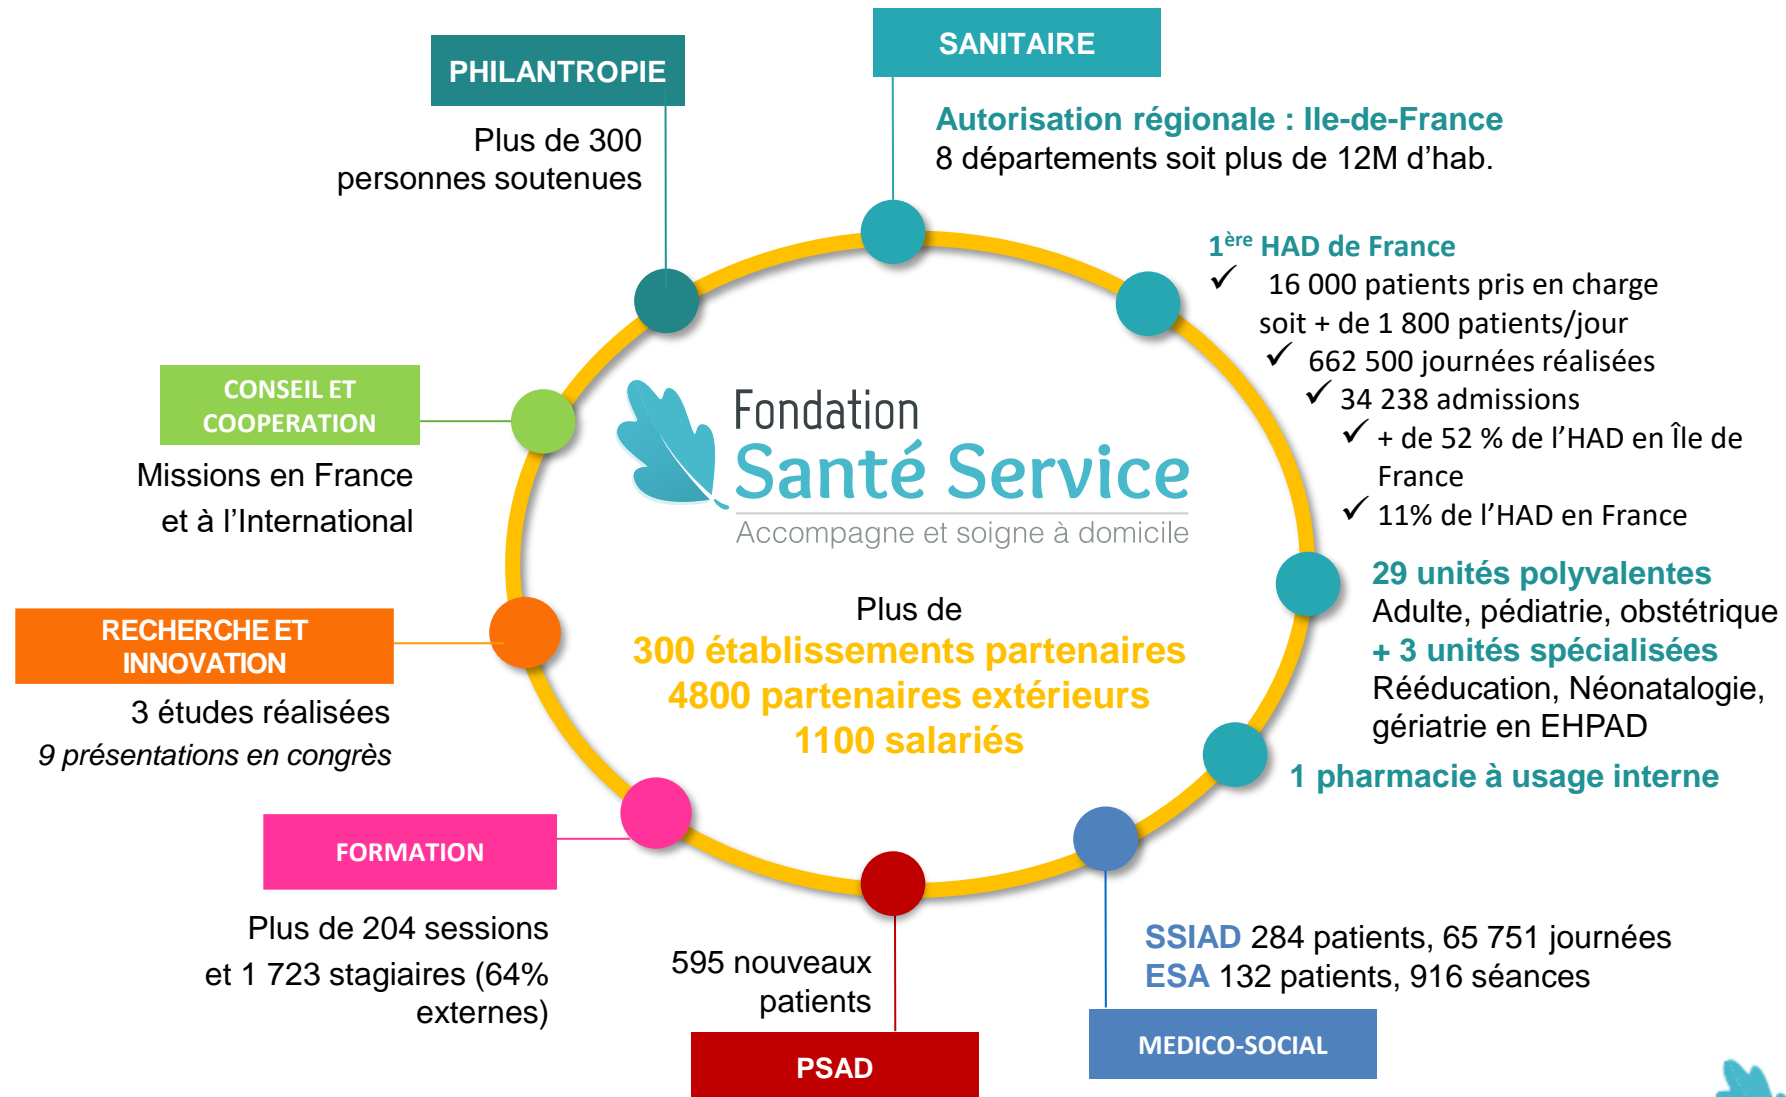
SANITAIRE

Autorisation régionale : Ile-de-France
8 départements soit plus de 12M d'hab.

PHILANTROPIE

Plus de 300 personnes soutenues

$1^{ère}$ HAD de France
✓ 16 000 patients pris en charge soit + de 1 800 patients/jour
✓ 662 500 journées réalisées
✓ 34 238 admissions
✓ + de 52 % de l'HAD en Île de France
✓ 11% de l'HAD en France

CONSEIL ET COOPERATION

Missions en France et à l'International

Fondation
Santé Service
Accompagne et soigne à domicile

29 unités polyvalentes
Adulte, pédiatrie, obstétrique
+ 3 unités spécialisées
Rééducation, Néonatalogie, gériatrie en EHPAD

RECHERCHE ET INNOVATION

3 études réalisées
9 présentations en congrès

Plus de
300 établissements partenaires
4800 partenaires extérieurs
1100 salariés

1 pharmacie à usage interne

FORMATION

Plus de 204 sessions et 1 723 stagiaires (64% externes)

595 nouveaux patients

PSAD

SSIAD 284 patients, 65 751 journées
ESA 132 patients, 916 séances

MEDICO-SOCIAL